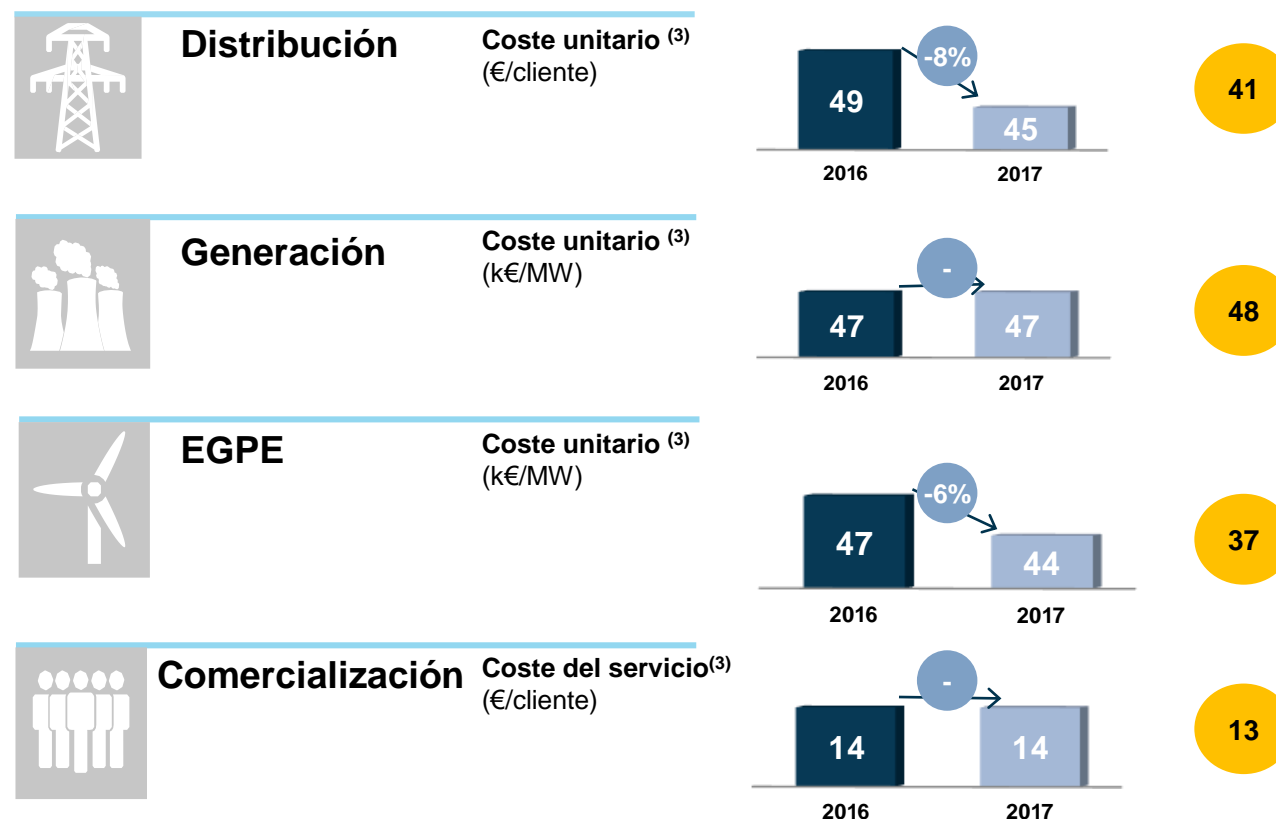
Distribución

Coste unitario $^{(3)}$
(€/cliente)

-8%

49

45

2016

2017

41

Generación

Coste unitario $^{(3)}$
(k€/MW)

-

47

47

2016

2017

48

EGPE

Coste unitario $^{(3)}$
(k€/MW)

-6%

47

44

2016

2017

37

Comercialización

Coste del servicio$^{(3)}$
(€/cliente)

-

14

14

2016

2017

13